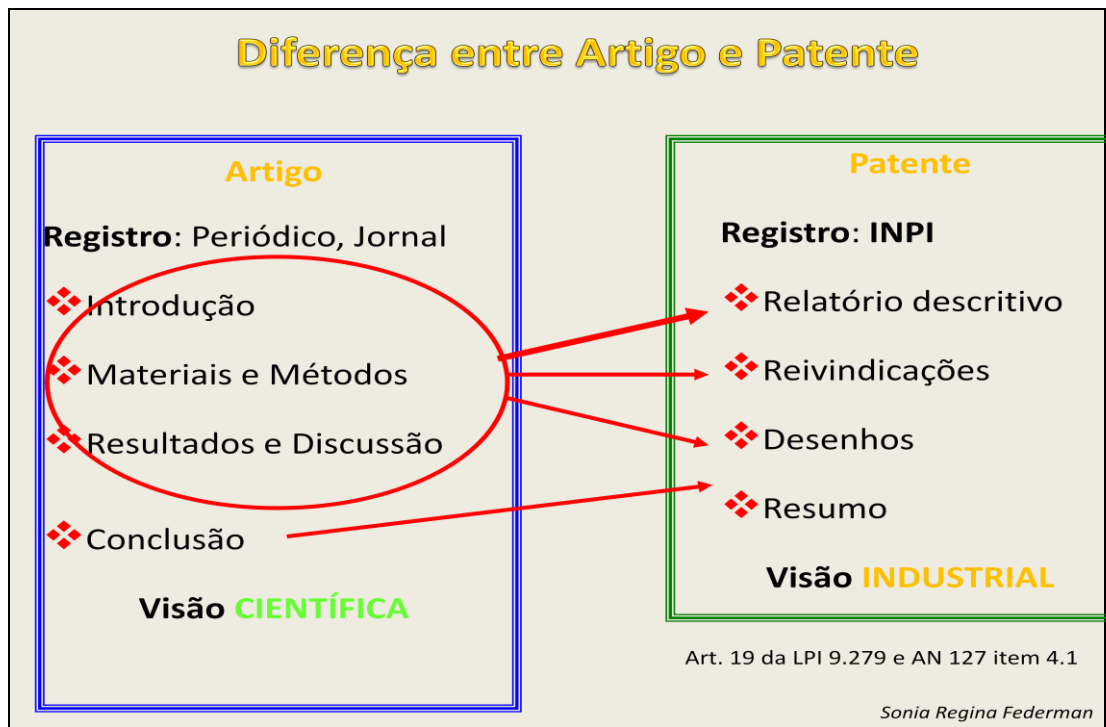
Diferença entre Artigo e Patente

Artigo

Registro: Periódico, Jornal

Introdução

Materiais e Métodos

Resultados e Discussão

Conclusão

Visão CIENTÍFICA

Patente

Registro: INPI

Relatório descritivo

Reivindicações

Desenhos

Resumo

Visão INDUSTRIAL

Art. 19 da LPI 9.279 e AN 127 item 4.1

Sonia Regina Federman